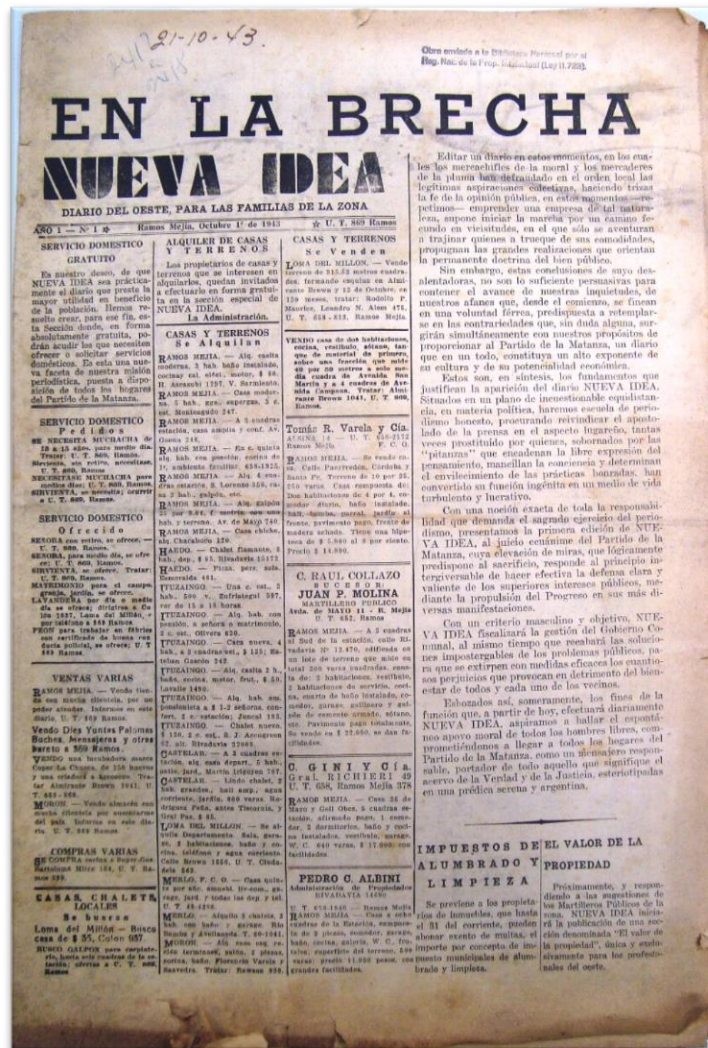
21-10-43

Obra enviada a la Biblioteca Nacional por el Reg. Nac. de la Prop. Intelectual (Ley 11.723)

EN LA BRECHA
NUEVA IDEA
DIARIO DEL OESTE, PARA LAS FAMILIAS DE LA ZONA

AÑO I — N° 1 — Ramos Mejía, Octubre 1° de 1943 — U. T. 869 Ramos

SERVICIO DOMESTICO GRATUITO

Es nuestro deseo, de que NUEVA IDEA sea prácticamente el diario que presta la mayor utilidad en beneficio de la población. Hemos resuelto crear, para ese fin, esta Sección donde, en forma absolutamente gratuita, podrán acudir los que necesiten ofrecer o solicitar servicios domésticos. Es ésta una nueva faceta de nuestra misión periodística, puesta a disposición de todos los hogares del Partido de la Matanza.

SERVICIO DOMESTICO Pedidos

SE NECESITA MUCHACHA de 12 a 15 años, para medio día. Tratar: U. T. 869, Ramos.
Sirvienta, sin retiro, necesitase. U. T. 869, Ramos.
NECESITASE MUCHACHA para medio día. U. T. 869, Ramos.
SIRVIENTA, se necesita; ocurrir a U. T. 869, Ramos.

SERVICIO DOMESTICO Ofrecido

SEÑORA con retiro, se ofrece. — U. T. 869, Ramos.
SEÑORA, para medio día, se ofrece; U. T. 869, Ramos.
SIRVIENTA, se ofrece; Tratar: U. T. 869, Ramos.
MATRIMONIO para el campo, granja, jardín, se ofrece.
LAVANDERA por día o medio día se ofrece; dirigirse a Colón 1637, Loma del Millón, o por teléfono a 869 Ramos.
PEON para trabajar en fábrica con certificado de buena conducta policial, se ofrece; U. T. 869 Ramos.

VENTAS VARIAS

RAMOS MEJIA. — Vende tienda con mucha clientela, por no poder atender. Informes en este diario, U. T. 869 Ramos.
Vendo Diez Yuntas Palomas Buchas, Mensajeras y otras barato a 869 Ramos.
VENDO una heladera marca Cooper La Chapa, de 150 kilos y una criadora a kerosene. Tratar Almirante Brown 1041. U. T. 869, 886.
MORON. — Vendo almacén con mucha clientela por ausentarme del país. Informes en este diario. U. T. 869 Ramos.

COMPRAS VARIAS

SE COMPRA cocina a Supergas. Bartolomé Mitre 184, U. T. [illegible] Ramos.

CASAS, CHALETS, LOCALES Se buscan
Loma del Millón — Busca casa de $ 35, Colón 687
NECESITO GALPON para carpintería, fuerza motriz, con casita familia de 3 a 4 habitaciones, ofertas a U. T. 869, Ramos.

ALQUILER DE CASAS Y TERRENOS

Los propietarios de casas y terrenos que se interesen en alquilarlos, quedan invitados a efectuarlo en forma gratuita en la sección especial de NUEVA IDEA.
La Administración.

CASAS Y TERRENOS Se Alquilan

RAMOS MEJIA. — Alq. casita moderna, 3 hab. baño instalado, cocina, etc. motor, $ 80. H. Ascasubi 1267, V. Sarmiento.
RAMOS MEJIA. — Casa moderna, 5 hab. gas, supergas, $ 6... Montesquieu 247.
RAMOS MEJIA. — A 2 cuadras estación, casa amplia y conf. Av. Gaona 248.
RAMOS MEJIA. — En c. quinta alq. hab. con pensión, cocina de 1° ambiente familiar. 658-1825.
RAMOS MEJIA. — Alq. 2 hab. gran corral, zaguán, a Lorenzo 556, de 2 hab., galpón, etc.
RAMOS MEJIA. — Alq. galpón 25 por 8 m. 7 metros con una hab. y terraza. Av. de Mayo 740.
RAMOS MEJIA. — Casa chica, Chacabuco 150.
HAEDO. — Chalet flamante, 3 hab. dep. $ 85. Rivadavia 15172.
HAEDO. — Finca, pers. sola. Esmeralda 461.
ITUZAINGO. — Una c. cat. 3 hab. $ 50. Zufriategui 587, de 15 a 18 horas.
ITUZAINGO. — Alq. hab. con pensión, a señora o matrimonio, 2 c. est., Olivera 830.
ITUZAINGO. — Casa nueva, 4 hab., a 3 cuadras est., $ 135; Batalán Gaona 242.
ITUZAINGO. — Alq. casita 2 hab., baño, cocina, motor, frut., $ 50. Lavalle 1495.
ITUZAINGO. — Alq. hab. con pensión a 2 señoras, confort, 2 c. estación; Juncal 193.
ITUZAINGO. — Chalet nuevo, $ 150, 2 cu. est., S. J. Anchorena 61; alt. Rivadavia 22900.
CASTELAR. — A 2 cuadras estación, alq. casa depart., 5 habitac. jard., Martín Irigoyen 767.
CASTELAR. — Lindo chalet, 3 hab. grandes, hall amp., agua corriente, jardín, 600 varas. Rodríguez Peña, entre Tacuarí, y Gral Paz. $ 85.
LOMA DEL MILLON. — Se alquila departamento. Sala, comedor, 2 habitaciones, baño y cocina, teléfono y agua corriente. Calle Brown 1544, U. T. Ciudadela 643.
MERLO, F. C. O. — Casa quinta por año, amueb. frutales, garaje, jard. y todas las dep. y tel. U. T. 46-1158.
MERLO. — Alquilo 3 chalets, 3 hab. con baño y garaje. Río Bamba y Avellaneda. T. 45-1841.
MORON. — Alq. casa con agua corriente, jardín, 2 piezas, cocina, baño; Florencio Varela y Saavedra. Tratar: Rawson 938.

CASAS Y TERRENOS Se Venden

LOMA DEL MILLON. — Vende terreno de 815.52 metros cuadrados, formando esquina en Almirante Brown y 12 de Octubre, en 120 meses, tratar: Rodolfo P. Maurice, Leandro N. Alem 476, U. T. 658-813, Ramos Mejía.

VENDO casa de dos habitaciones, cocina, vestíbulo, alcoba, tanque de material de primera, sobre una fracción, que mide 40 por 50 metros a solo media cuadra de Avenida San Martín y a 4 cuadras de Avenida Campana. Tratar: Almirante Brown 1041, U. T. 869, Ramos.

Tomás R. Varela y Cía.
ALSINA 16 — U. T. 658-2172 Ramos Mejía
RAMOS MEJIA. — Se vende casa. Calle Pueyrredón, Córdoba y Santa Fe, Terreno de 10 por 35. 175 varas. Casa compuesta de: Dos habitaciones de 4 por 4, comedor diario, baño instalado, hall, cocina, jardín al frente, pavimento pago, frente de madera sólida. Tiene una hipoteca de $ 5.800 al 6 por ciento. Precio $ 14.800.

C. RAUL COLLAZO SUCESOR: JUAN P. MOLINA
MARTILLERO PUBLICO
Avda. de MAYO 11 — E. Mejía U. T. 658, Ramos
RAMOS MEJIA. — A 3 cuadras al Sud de la estación, calle Rivadavia Nº 12.470, edificada en un lote de terreno que mide en total 400 varas cuadradas, consta de: 3 habitaciones, vestíbulo, 2 habitaciones de servicio, cocina, cuarto de baño instalado, comedor, garage, gallinero y galpón de cemento armado, etcétera. Pavimento pago totalmente. Se vende en $ 27.000, se dan facilidades.

C. GINI y Cía.
Gral. RICHIERI 49
U. T. 658, Ramos Mejía 378
RAMOS MEJIA. — Casa 25 de Mayo y Gral Olleros, 5 cuadras estación, afirmado pago, 1 comedor, 2 dormitorios, baño y cocina instalados, vestíbulo, garaje, W. C. 640 varas. $ 17.000 con facilidades.

PEDRO C. ALBINI
Administración de Propiedades RIVADAVIA 14406
U. T. 658-1840 — Ramos Mejía
RAMOS MEJIA. — Casa a seis cuadras de la Estación, compuesta de 2 piezas, comedor, zaguán, baño, cocina, galería, W. C., frutales, superficie del terreno, 500 varas. Precio: 11.000 pesos, con grandes facilidades.

Editar un diario en estos momentos, en los cuales los mercachifles de la moral y los mercaderes de la pluma han defraudado en el orden local las legítimas aspiraciones colectivas, haciendo trizas la fe de la opinión pública, en estos momentos —repetimos— emprender una empresa de tal naturaleza, supone iniciar la marcha por un camino fecundo en vicisitudes, en el que sólo se aventuran a trajinar quienes a trueque de sus comodidades, propugnan los grandes realizaciones que orientan la permanente doctrina del bien público.

Sin embargo, estas conclusiones de suyo desalentadoras, no son lo suficiente persuasivas para contener el avance de nuestras inquietudes, de nuestros afanes que, desde el comienzo, se finean en una voluntad férrea, predispuesta a retemplarse en las contrariedades que, sin duda alguna, surgirán simultáneamente con nuestros propósitos de proporcionar al Partido de la Matanza, un diario que en un todo, constituya un alto exponente de su cultura y de su potencialidad económica.

Estos son, en síntesis, los fundamentos que justifican la aparición del diario NUEVA IDEA. Situados en un plano de inconfesionable equidistancia, en materia política, haremos escuela de periodismo honesto, procurando reivindicar el apostolado de la prensa en el aspecto ingenuo, tantas veces prostituído por quienes, sobornados por las "pitanzas" que encadenan la libre expresión del pensamiento, mancillan la conciencia y determinan el envilecimiento de las prácticas honradas, han convertido su función ingénita en un medio de vida turbulento y lucrativo.

Con una noción exacta de toda la responsabilidad que demanda el sagrado ejercicio del periodismo, presentamos la primera edición de NUEVA IDEA, al juicio ecuánime del Partido de la Matanza, cuya elevación de miras, que lógicamente predispone al sacrificio, responde al principio intergiversable de hacer efectiva la defensa clara y valiente de los superiores intereses públicos, mediante la propulsión del Progreso en sus más diversas manifestaciones.

Con un criterio masculino y objetivo, NUEVA IDEA fiscalizará la gestión del Gobierno Comunal, al mismo tiempo que reclamará las soluciones impostergables de los problemas públicos, para que se extirpen con medidas eficaces los cuantiosos perjuicios que provocan en detrimento del bienestar de todos y cada uno de los vecinos.

Esbozados así, someramente, los fines de la función que, a partir de hoy, efectuará diariamente NUEVA IDEA, aspiramos a hallar el espontáneo apoyo moral de todos los hombres libres, comprometiéndonos a llegar a todos los hogares del Partido de la Matanza, como un mensajero responsable, portador de todo aquello que signifique el acervo de la Verdad y de la Justicia, estereotipadas en una prédica serena y argentina.

IMPUESTOS DE ALUMBRADO Y LIMPIEZA

Se previene a los propietarios de inmuebles, que hasta el 31 del corriente, pueden abonar exento de multas, el importe por concepto de impuesto municipales de alumbrado y limpieza.

EL VALOR DE LA PROPIEDAD

Próximamente, y respondiendo a las sugestiones de los Martilleros Públicos de la zona, NUEVA IDEA iniciará la publicación de una sección denominada "El valor de la propiedad", única y exclusivamente para los profesionales del oeste.